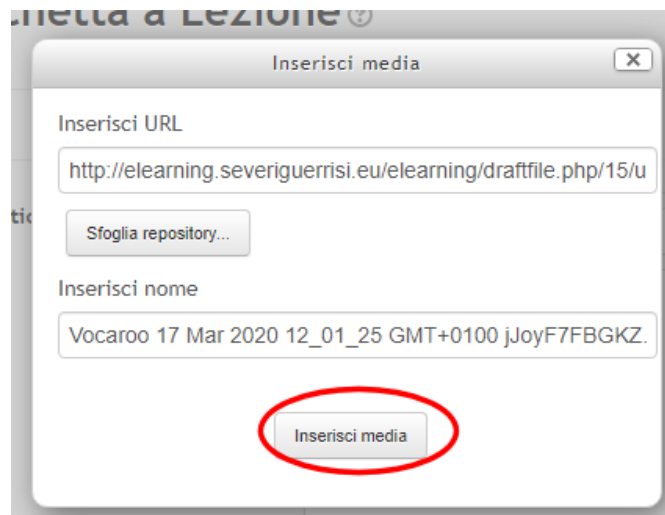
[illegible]chetta a Lezione

Inserisci media

Inserisci URL

http://elearning.severiguerrisi.eu/elearning/draftfile.php/15/u

Sfoglia repository...

Inserisci nome

Vocaroo 17 Mar 2020 12_01_25 GMT+0100 jJoyF7FBGKZ.

Inserisci media